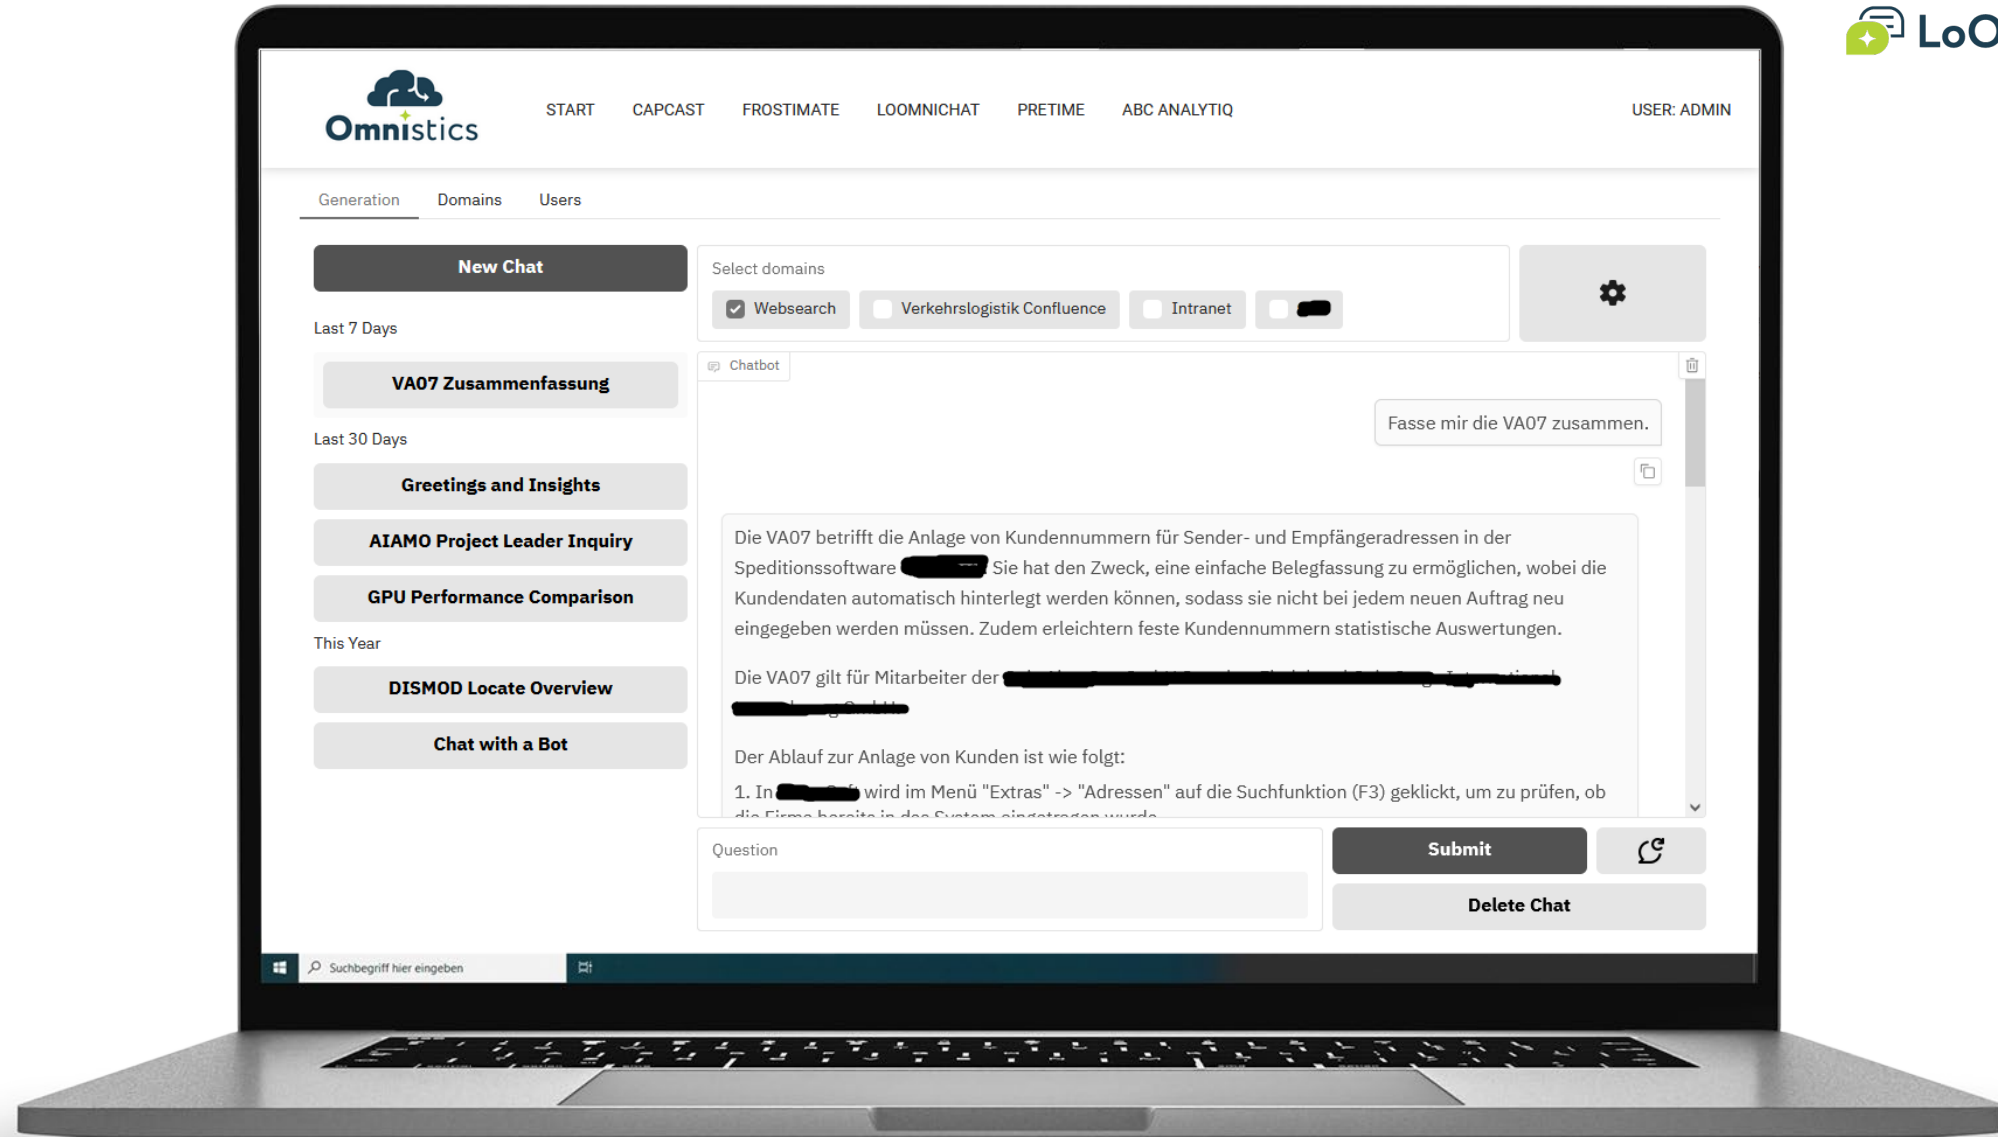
LoO

Omnistics

START CAPCAST FROSTIMATE LOOMNICHAT PRETIME ABC ANALYTIQ USER: ADMIN

Generation Domains Users

New Chat

Last 7 Days

VA07 Zusammenfassung

Last 30 Days

Greetings and Insights

AIAMO Project Leader Inquiry

GPU Performance Comparison

This Year

DISMOD Locate Overview

Chat with a Bot

Select domains

Websearch Verkehrslogistik Confluence Intranet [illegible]

Chatbot

Fasse mir die VA07 zusammen.

Die VA07 betrifft die Anlage von Kundennummern für Sender- und Empfängeradressen in der Speditionssoftware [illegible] Sie hat den Zweck, eine einfache Belegfassung zu ermöglichen, wobei die Kundendaten automatisch hinterlegt werden können, sodass sie nicht bei jedem neuen Auftrag neu eingegeben werden müssen. Zudem erleichtern feste Kundennummern statistische Auswertungen.

Die VA07 gilt für Mitarbeiter der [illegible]

Der Ablauf zur Anlage von Kunden ist wie folgt:

1. In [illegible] wird im Menü "Extras" -> "Adressen" auf die Suchfunktion (F3) geklickt, um zu prüfen, ob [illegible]

Question

Submit

Delete Chat

Suchbegriff hier eingeben